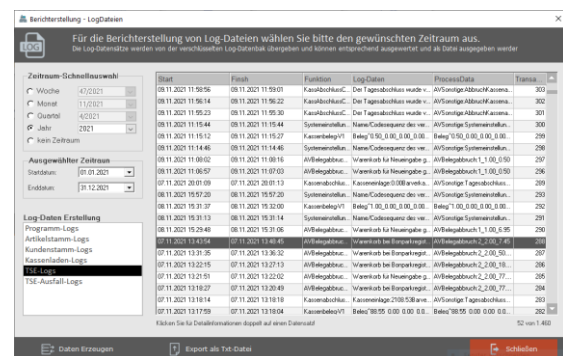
Berichterstellung - LogDateien

LOG

Für die Berichterstellung von Log-Dateien wählen Sie bitte den gewünschten Zeitraum aus.
Die Log-Datensätze werden von der verschlüsselten Log-Datenbank übergeben und können entsprechend ausgewertet und als Datei ausgegeben werden

Zeitraum-Schnellauswahl
Woche 47/2021
Monat 11/2021
Quartal 4/2021
Jahr 2021
kein Zeitraum

Ausgewählter Zeitraum
Startdatum: 01.01.2021
Enddatum: 31.12.2021

Log-Daten Erstellung
Programm-Logs
Artikelstamm-Logs
Kundenstamm-Logs
Kassenladen-Logs
TSE-Logs
TSE-Ausfall-Logs

| Start | Finish | Funktion | Log-Daten | ProcessData | Transa... |
|---|---|---|---|---|---|
| 09.11.2021 11:58:56 | 09.11.2021 11:59:01 | KassAbschlussC... | Der Tagesabschluss wurde v... | AVSonstige:AbbruchKassena... | 303 |
| 09.11.2021 11:56:14 | 09.11.2021 11:56:22 | KassAbschlussC... | Der Tagesabschluss wurde v... | AVSonstige:Tagesabschluss... | 302 |
| 09.11.2021 11:55:23 | 09.11.2021 11:55:30 | KassAbschlussC... | Der Tagesabschluss wurde v... | AVSonstige:AbbruchKassena... | 301 |
| 09.11.2021 11:15:44 | 09.11.2021 11:15:44 | Systemeinstellun... | Name/Codesequenz des ver... | AVSonstige:Systemeinstellun... | 300 |
| 09.11.2021 11:15:12 | 09.11.2021 11:15:27 | KassenbelegV1 | Beleg^0.50_0.00_0.00_0.00... | Beleg^0.50_0.00_0.00_0.00... | 299 |
| 09.11.2021 11:14:46 | 09.11.2021 11:14:46 | Systemeinstellun... | Name/Codesequenz des ver... | AVSonstige:Systemeinstellun... | 298 |
| 09.11.2021 11:08:02 | 09.11.2021 11:08:16 | AVBelegabbruc... | Warenkorb für Neueingabe g... | AVBelegabbruch:1_1.00_0.50 | 297 |
| 09.11.2021 11:06:57 | 09.11.2021 11:07:03 | AVBelegabbruc... | Warenkorb für Neueingabe g... | AVBelegabbruch:1_1.00_0.50 | 296 |
| 08.11.2021 20:01:09 | 08.11.2021 20:01:13 | Kassenabschlus... | Kassenanlage:0.00€ erwirtsa... | AVSonstige:Tagesabschluss... | 295 |
| 08.11.2021 15:57:20 | 08.11.2021 15:57:20 | Systemeinstellun... | Name/Codesequenz des ver... | AVSonstige:Systemeinstellun... | 294 |
| 08.11.2021 15:31:37 | 08.11.2021 15:32:00 | KassenbelegV1 | Beleg^1.00_0.00_0.00_0.00... | Beleg^1.00_0.00_0.00_0.00... | 292 |
| 08.11.2021 15:31:13 | 08.11.2021 15:31:14 | Systemeinstellun... | Name/Codesequenz des ver... | AVSonstige:Systemeinstellun... | 291 |
| 08.11.2021 15:29:48 | 08.11.2021 15:31:06 | AVBelegabbruc... | Warenkorb für Neueingabe g... | AVBelegabbruch:1_1.00_6.95 | 290 |
| 07.11.2021 13:43:54 | 07.11.2021 13:48:45 | AVBelegabbruc... | Warenkorb bei Bonparkregist... | AVBelegabbruch:2_2.00_7.45 | 288 |
| 07.11.2021 13:31:35 | 07.11.2021 13:36:32 | AVBelegabbruc... | Warenkorb bei Bonparkregist... | AVBelegabbruch:2_2.00_50... | 287 |
| 07.11.2021 13:22:15 | 07.11.2021 13:27:13 | AVBelegabbruc... | Warenkorb bei Bonparkregist... | AVBelegabbruch:2_2.00_18... | 286 |
| 07.11.2021 13:21:51 | 07.11.2021 13:22:02 | AVBelegabbruc... | Warenkorb für Neueingabe g... | AVBelegabbruch:2_2.00_77... | 285 |
| 07.11.2021 13:18:27 | 07.11.2021 13:20:49 | AVBelegabbruc... | Warenkorb für Neueingabe g... | AVBelegabbruch:2_2.00_77... | 284 |
| 07.11.2021 13:18:14 | 07.11.2021 13:18:18 | Kassenabschlus... | Kassenanlage:2108.53€ erwi... | AVSonstige:Tagesabschluss... | 283 |
| 07.11.2021 13:17:59 | 07.11.2021 13:18:04 | KassenbelegV1 | Beleg^88.55_0.00_0.00_0.0... | Beleg^88.55_0.00_0.00_0.0... | 282 |

Klicken Sie für Detailinformationen doppelt auf einen Datensatz!
52 von 1.460

Daten Erzeugen
Export als Txt-Datei
Schließen